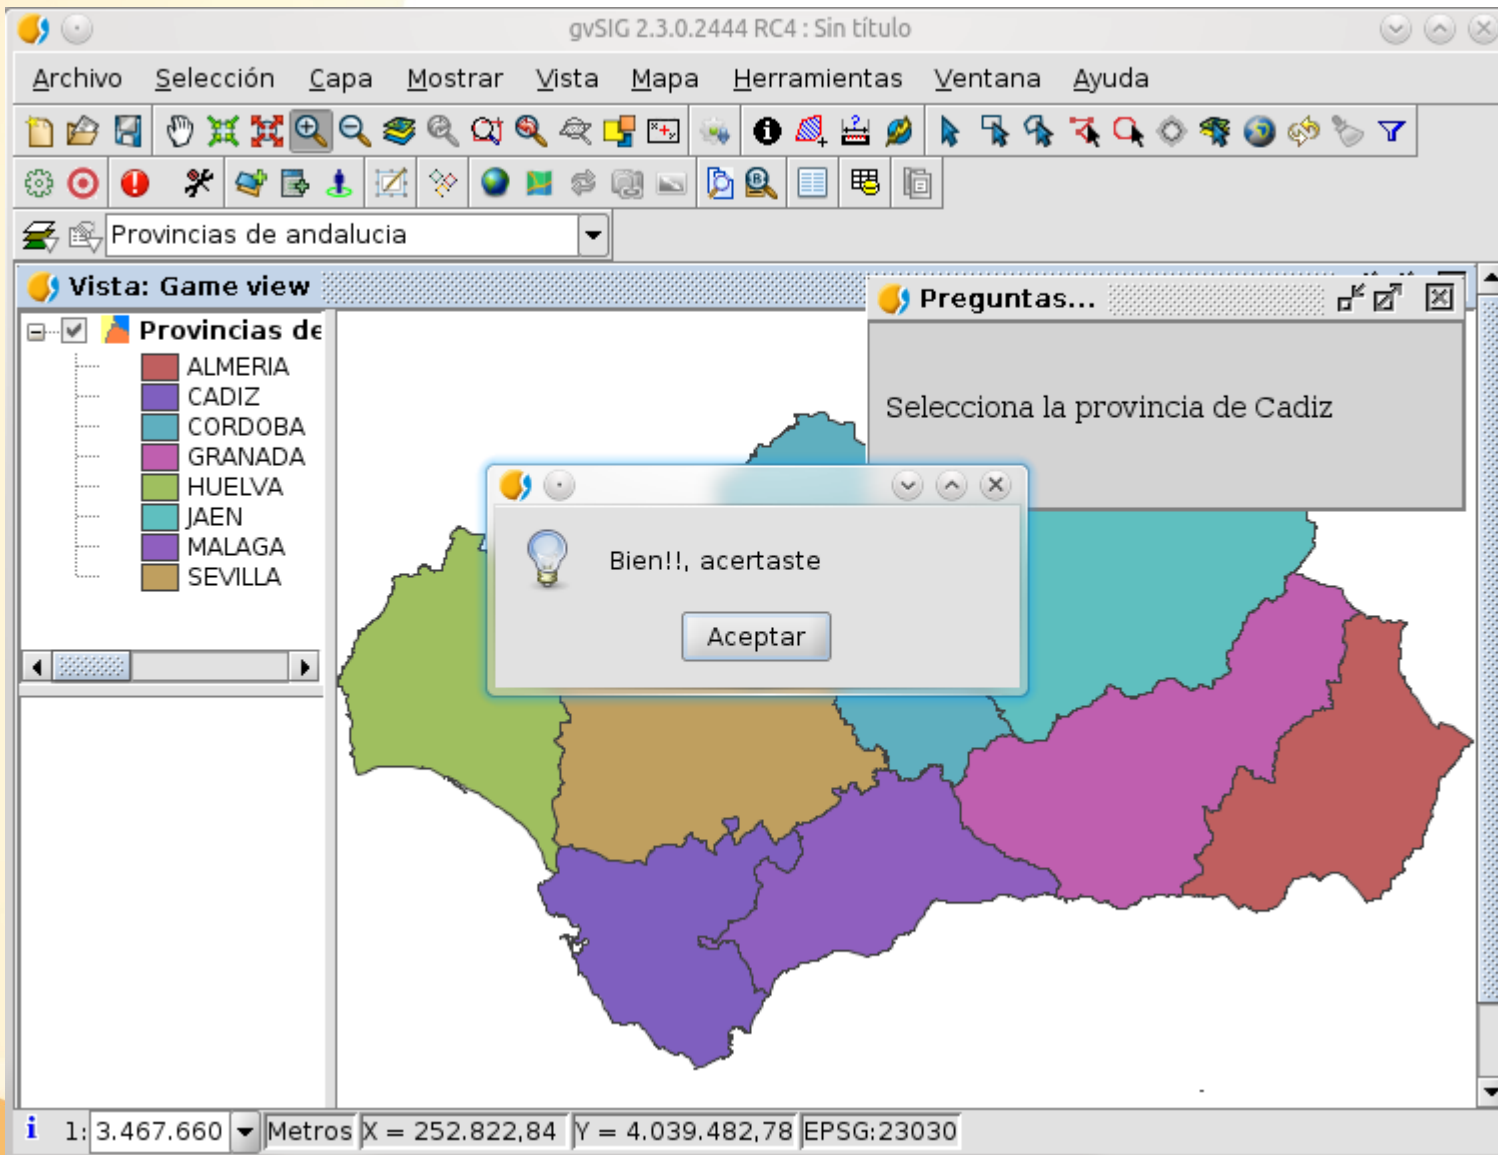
gvSIG 2.3.0.2444 RC4 : Sin título

Archivo Selección Capa Mostrar Vista Mapa Herramientas Ventana Ayuda

Provincias de andalucia

Vista: Game view

Provincias de

ALMERIA
CADIZ
CORDOBA
GRANADA
HUELVA
JAEN
MALAGA
SEVILLA

Preguntas...

Selecciona la provincia de Cadiz

Bien!!, acertaste

Aceptar

1: 3.467.660 Metros X = 252.822,84 Y = 4.039.482,78 EPSG:23030